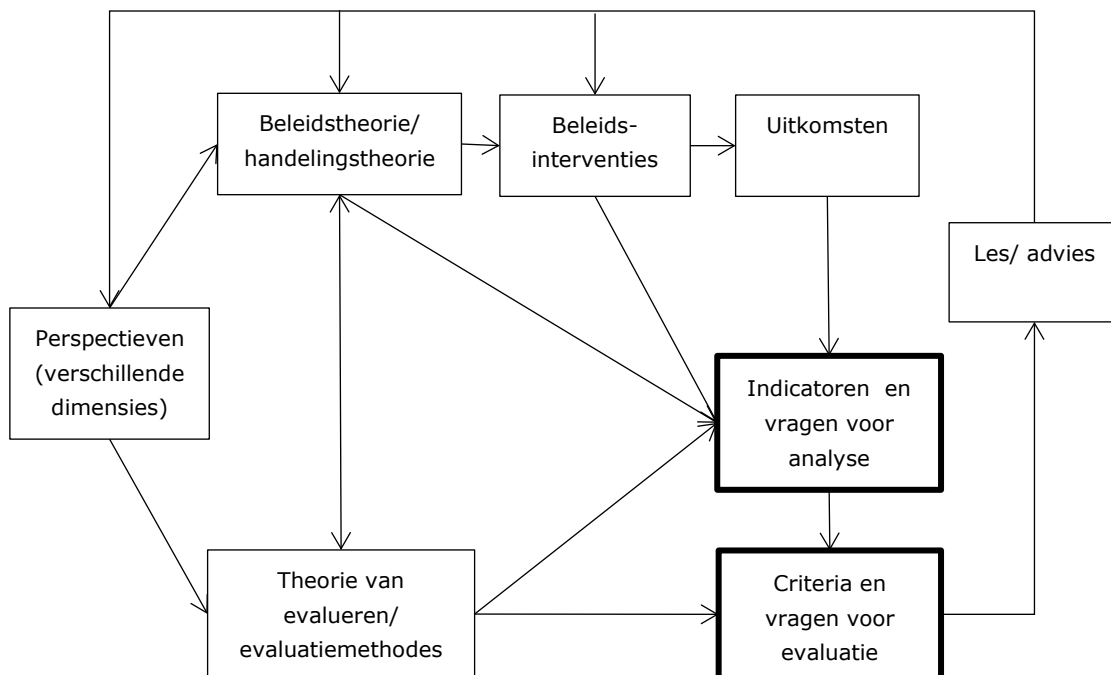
Beleidstheorie/ handelingstheorie

Beleids- interventies

Uitkomsten

Les/ advies

Perspectieven (verschillende dimensies)

Indicatoren en vragen voor analyse

Theorie van evalueren/ evaluatiemethodes

Criteria en vragen voor evaluatie